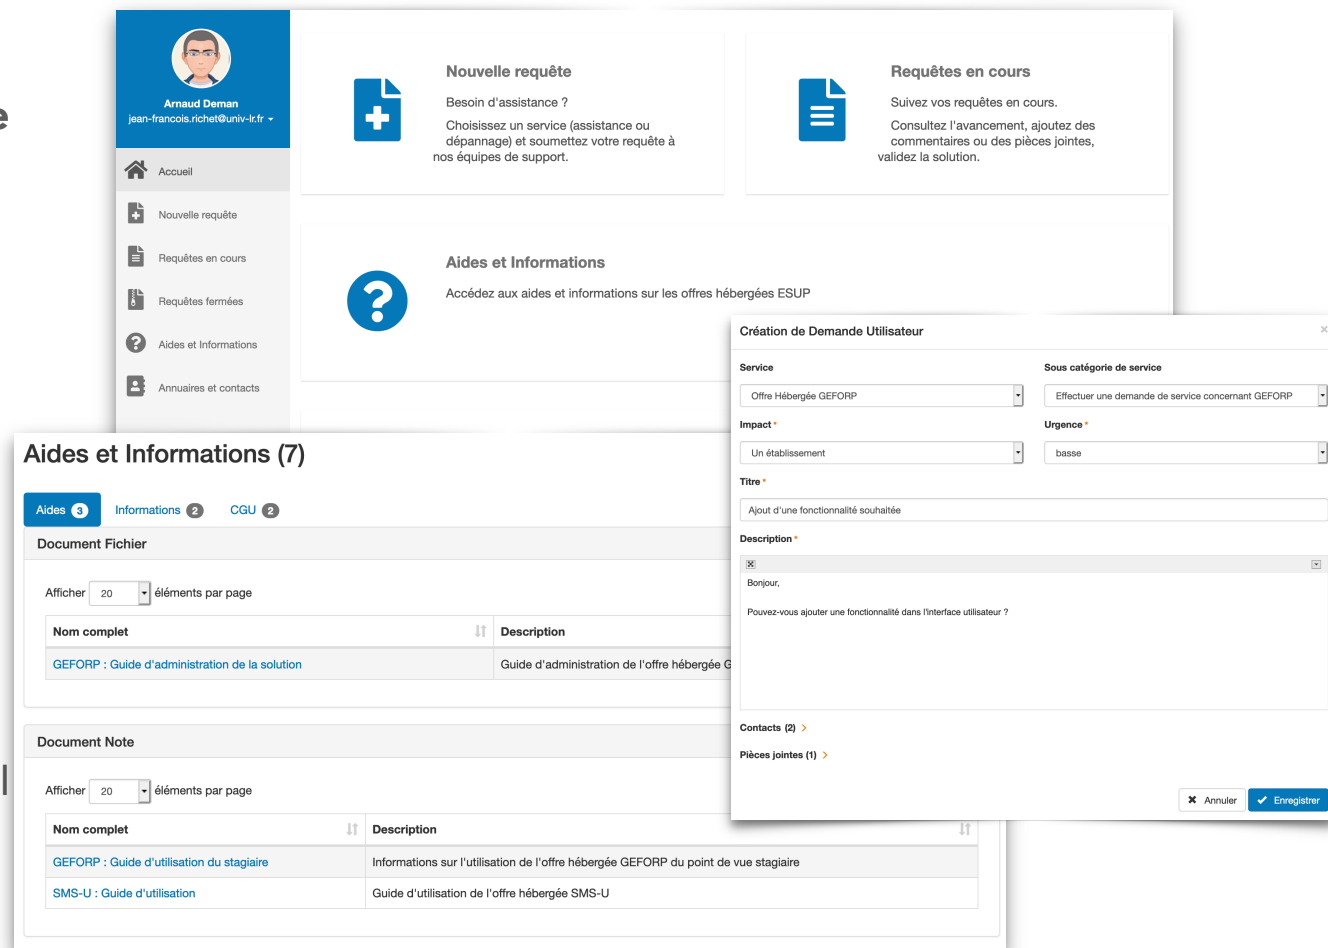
Arnaud Deman
jean-francois.richet@univ-lr.fr

Accueil
Nouvelle requête
Requêtes en cours
Requêtes fermées
Aides et Informations
Annuaires et contacts

Nouvelle requête
Besoin d'assistance ?
Choisissez un service (assistance ou dépannage) et soumettez votre requête à nos équipes de support.

Requêtes en cours
Suivez vos requêtes en cours.
Consultez l'avancement, ajoutez des commentaires ou des pièces jointes, validez la solution.

Aides et Informations
Accédez aux aides et informations sur les offres hébergées ESUP

Création de Demande Utilisateur
Service
Offre Hébergée GEFORP
Sous catégorie de service
Effectuer une demande de service concernant GEFORP
Impact *
Un établissement
Urgence *
basse
Titre *
Ajout d'une fonctionnalité souhaitée
Description *
Bonjour,
Pouvez-vous ajouter une fonctionnalité dans l'interface utilisateur ?
Contacts (2) >
Pièces jointes (1) >
Annuler
Enregistrer

Aides et Informations (7)
Aides 3
Informations 2
CGU 2
Document Fichier
Afficher 20 éléments par page
| Nom complet | Description |
|---|---|
| GEFORP : Guide d'administration de la solution | Guide d'administration de l'offre hébergée G |

Document Note
Afficher 20 éléments par page
| Nom complet | Description |
|---|---|
| GEFORP : Guide d'utilisation du stagiaire | Informations sur l'utilisation de l'offre hébergée GEFORP du point de vue stagiaire |
| SMS-U : Guide d'utilisation | Guide d'utilisation de l'offre hébergée SMS-U |